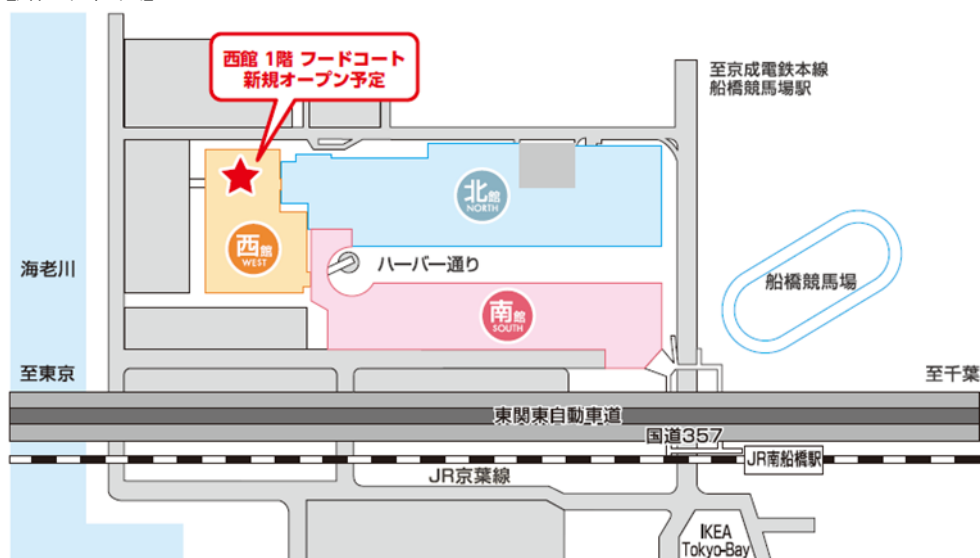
西館 1階 フードコート
新規オープン予定

至京成電鉄本線
船橋競馬場駅

北館
NORTH

西館
WEST

ハーバー通り

南館
SOUTH

海老川

船橋競馬場

至東京

至千葉

東関東自動車道

国道357

JR南船橋駅

JR京葉線

IKEA
Tokyo-Bay